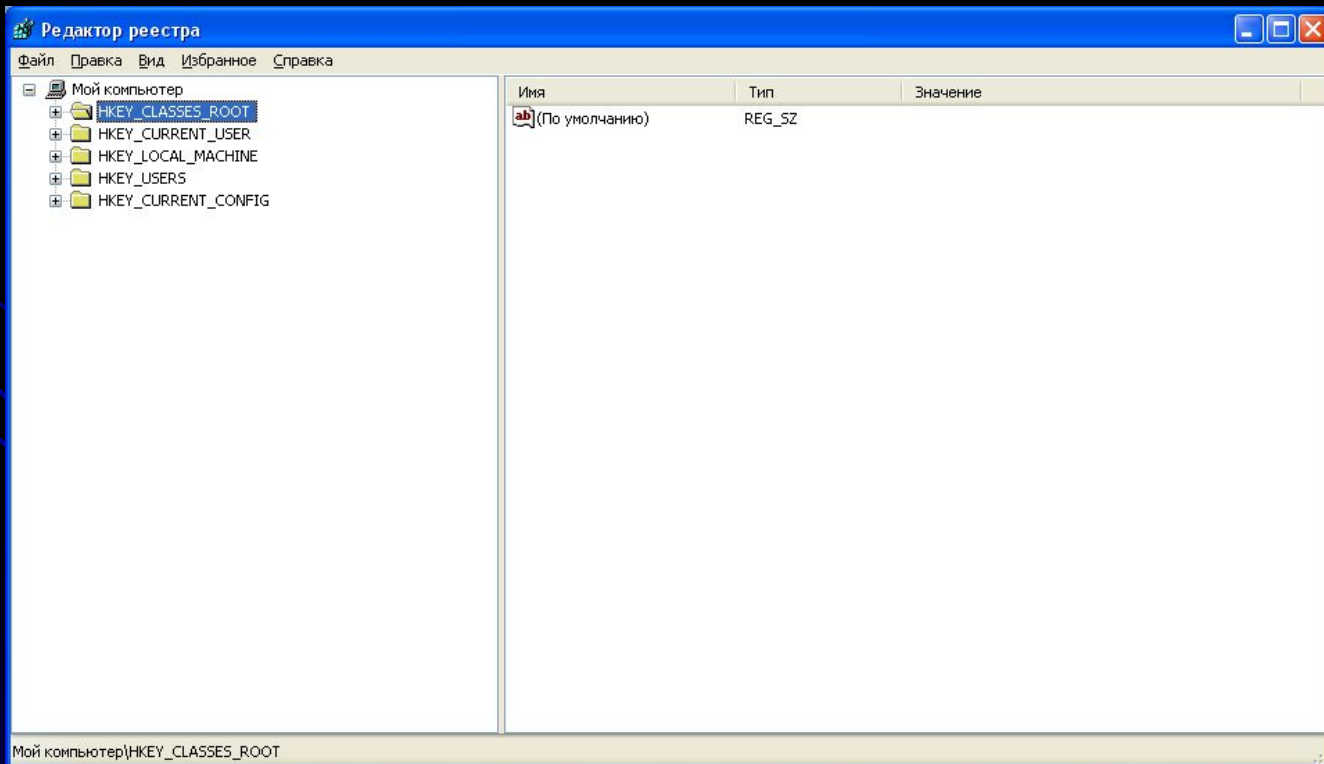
Редактор реестра

Файл Правка Вид Избранное Справка

Мой компьютер
HKEY_CLASSES_ROOT
HKEY_CURRENT_USER
HKEY_LOCAL_MACHINE
HKEY_USERS
HKEY_CURRENT_CONFIG

| Имя | Тип | Значение |
|---|---|---|
| ab (По умолчанию) | REG_SZ | |

Мой компьютер\HKEY_CLASSES_ROOT